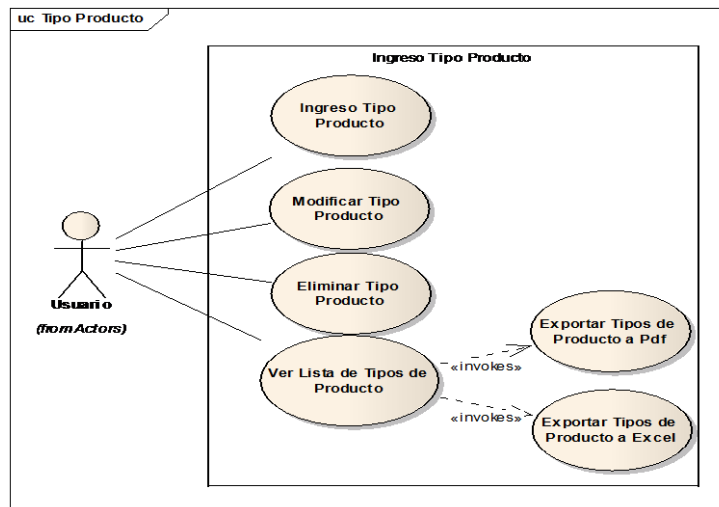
uc Tipo Producto

Ingreso Tipo Producto

Ingreso Tipo Producto

Modificar Tipo Producto

Eliminar Tipo Producto

Ver Lista de Tipos de Producto

«invokes»

«invokes»

Exportar Tipos de Producto a Pdf

Exportar Tipos de Producto a Excel

Usuario

(from Actors)